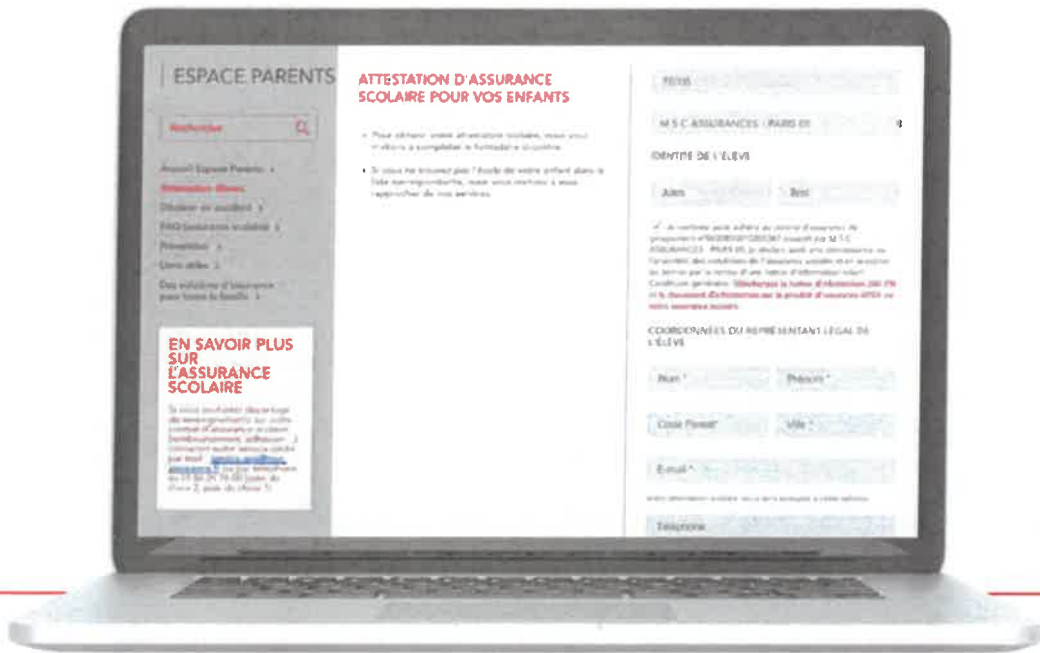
ESPACE PARENTS

Recherche

Accueil Espace Parents
Attestation élèves
Déclarer un accident
FAQ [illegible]
Prévention
Liens utiles
Des solutions d'assurance pour toute la famille

EN SAVOIR PLUS SUR L'ASSURANCE SCOLAIRE

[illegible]

ATTESTATION D'ASSURANCE SCOLAIRE POUR VOS ENFANTS

Pour obtenir votre attestation scolaire, vous vous invitons à compléter le formulaire ci-contre.

Si vous ne trouvez pas l'école de votre enfant dans la liste correspondante, nous vous invitons à vous rapprocher de nos services.

PARIS

M S C ASSURANCES - PARIS 01

IDENTITÉ DE L'ÉLÈVE

Jules

Test

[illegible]

COORDONNÉES DU REPRÉSENTANT LÉGAL DE L'ÉLÈVE

Nom *

Prénom *

Code Postal *

Ville *

E-mail *

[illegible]

Téléphone